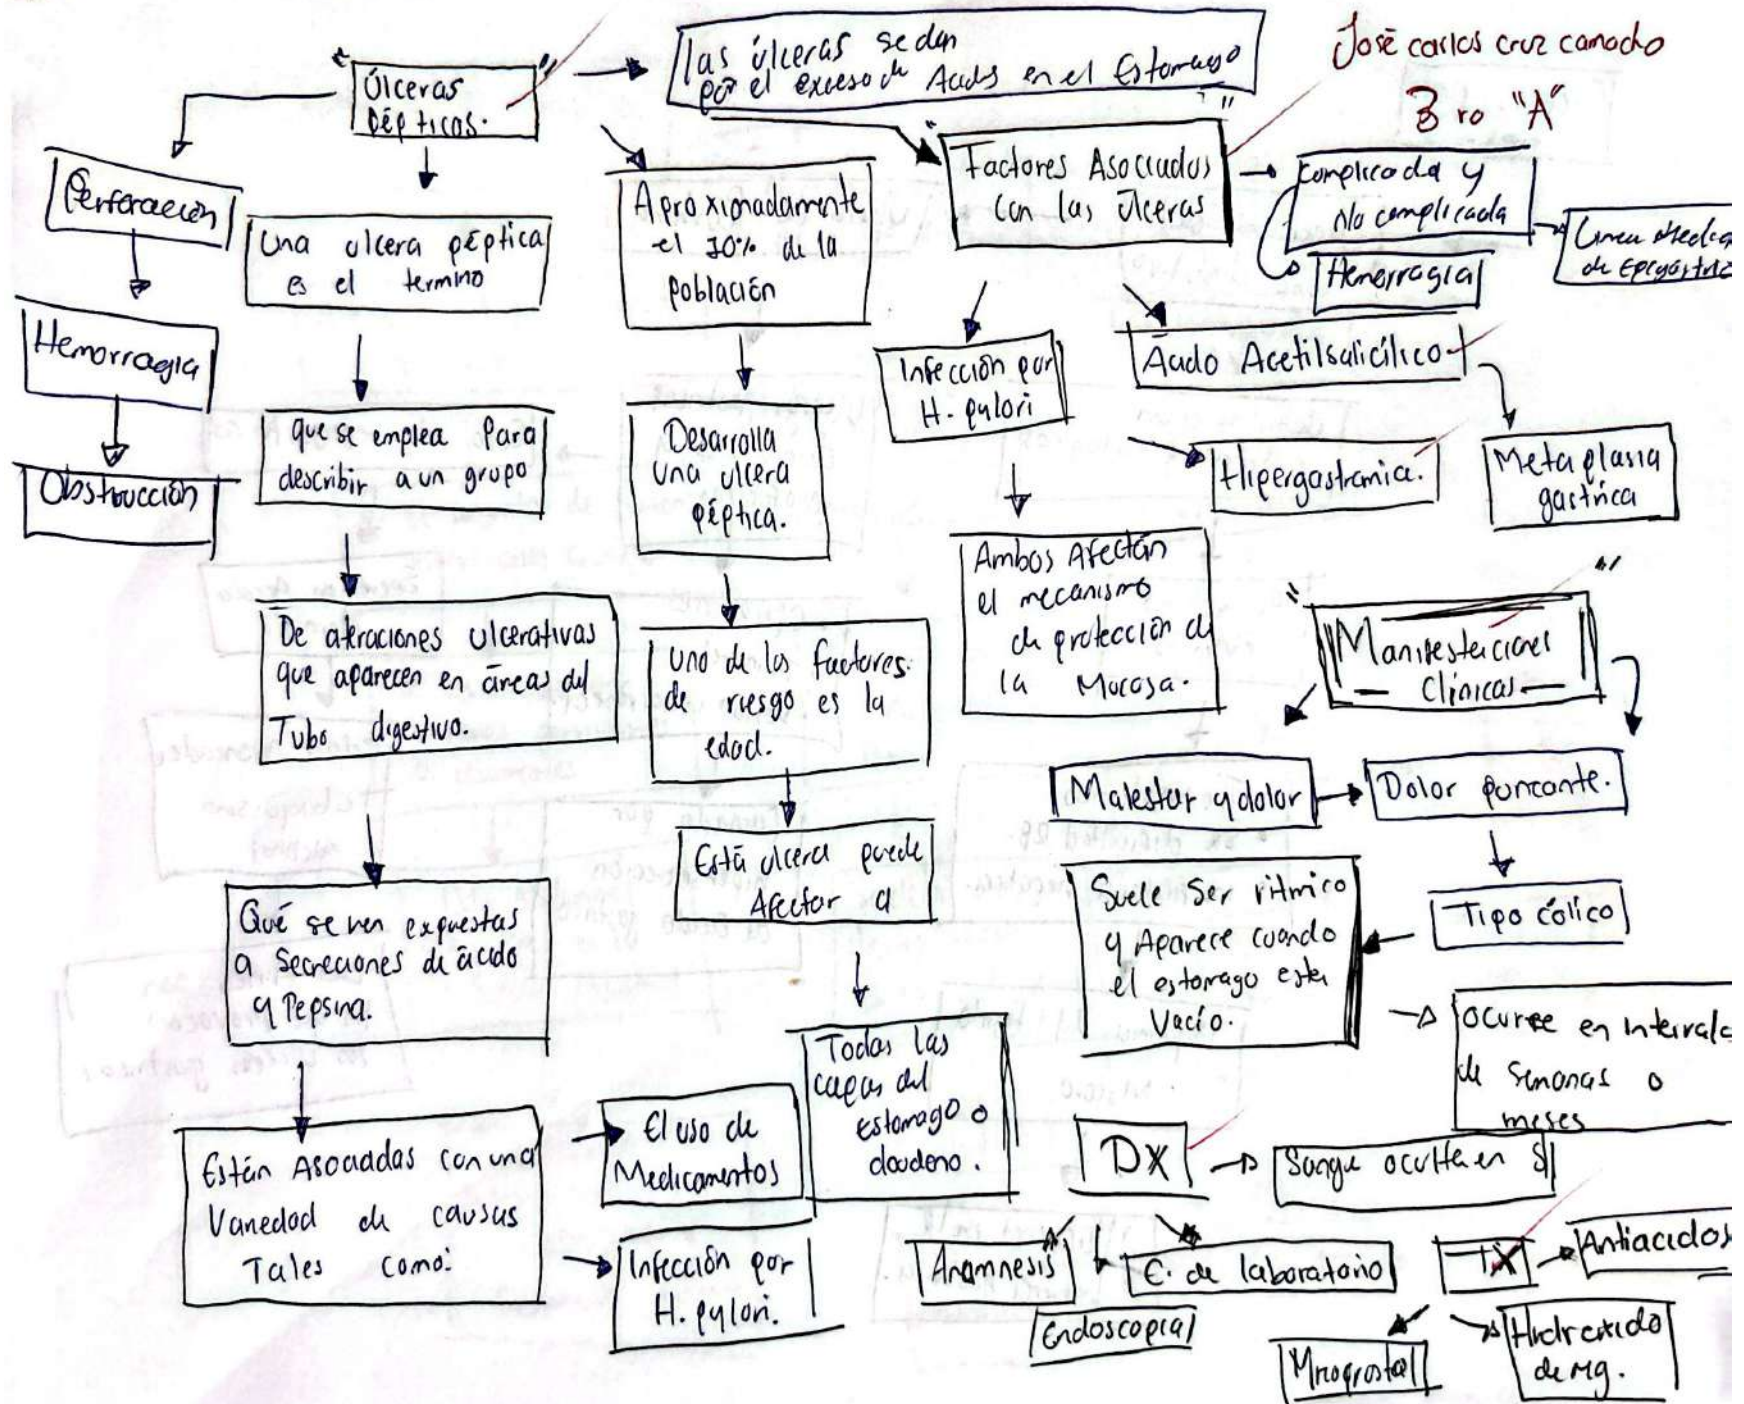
José carlos cruz camacho
3 ro "A"

"Úlceras Pépticos."

las úlceras se dan por el exceso de Acids en el Estomago

Perforación

Hemorragia

Obstrucción

Una ulcera péptica es el termino

que se emplea para describir a un grupo

De alteraciones ulcerativas que aparecen en áreas del Tubo digestivo.

Qué se ven expuestas a Secreciones de ácido y Pepsina.

Están Asociadas con una Variedad de causas Tales como:

El uso de Medicamentos

Infección por H. pylori.

Aproximadamente el 10% de la población

Desarrolla una ulcera péptica.

Uno de los factores de riesgo es la edad.

Está ulcera puede Afectar a

Todas las capas del estomago o duodeno.

"Factores Asociados con las Úlceras"

Complicada y No complicada

Hemorragia

Linea Media de Epigastrio

Infección por H. pylori

Ácido Acetilsalicílico

Hipergastrinemia.

Metaplasia gastrica

Ambos Afectan el mecanismo de protección de la Mucosa.

"Manifestaciones Clinicas"

Malestar y dolor

Dolor punzante.

Tipo cólico

Suele Ser ritmico y Aparece cuando el estomago esta Vacío.

ocurre en intervalos de Semanas o meses

DX

Sangre oculta en S

Anamnesis

E. de laboratorio

Endoscopia

TX

Antiacidos

Misoprostol

Hidroxido de Mg.